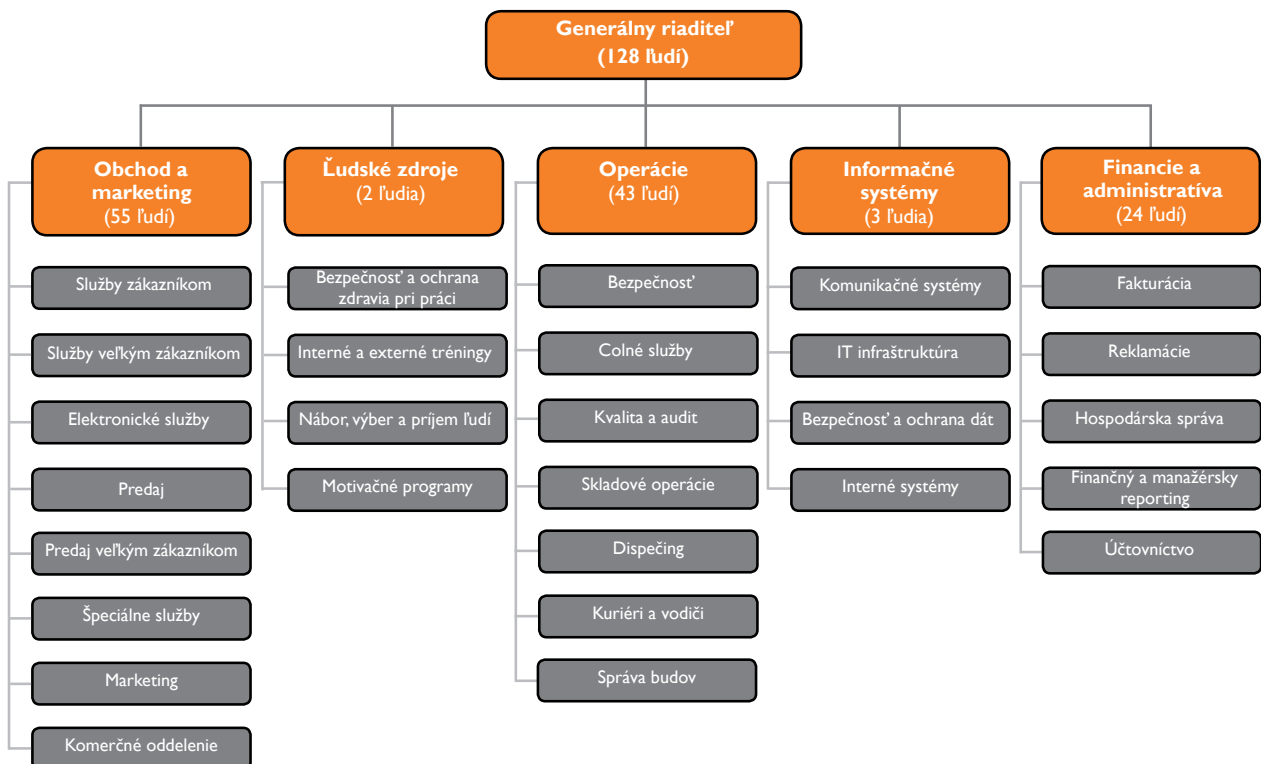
Generálny riaditeľ
(128 ľudí)

Obchod a marketing
(55 ľudí)

Služby zákazníkom

Služby veľkým zákazníkom

Elektronické služby

Predaj

Predaj veľkým zákazníkom

Špeciálne služby

Marketing

Komerčné oddelenie

Ľudské zdroje
(2 ľudia)

Bezpečnosť a ochrana zdravia pri práci

Interné a externé tréningy

Nábor, výber a príjem ľudí

Motivačné programy

Operácie
(43 ľudí)

Bezpečnosť

Colné služby

Kvalita a audit

Skladové operácie

Dispečing

Kuriéri a vodiči

Správa budov

Informačné systémy
(3 ľudia)

Komunikačné systémy

IT infraštruktúra

Bezpečnosť a ochrana dát

Interné systémy

Financie a administratíva
(24 ľudí)

Fakturácia

Reklamácie

Hospodárska správa

Finančný a manažérsky reporting

Účtovníctvo